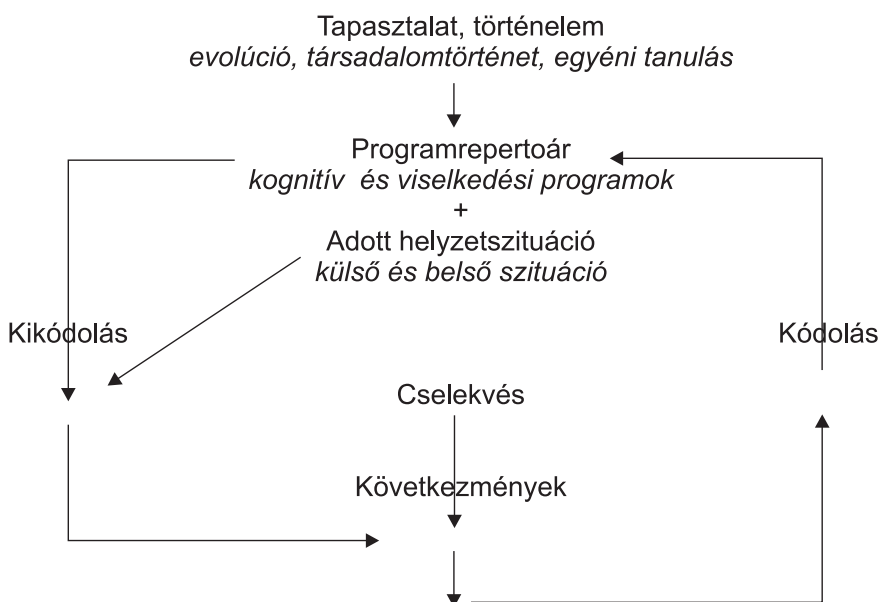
Tapasztalat, történelem
*evolúció, társadalomtörténet, egyéni tanulás*

Programrepertoár
*kognitív és viselkedési programok*
+
Adott helyzetszituáció
*külső és belső szituáció*

Kikódolás

Kódolás

Cselekvés

Következmények